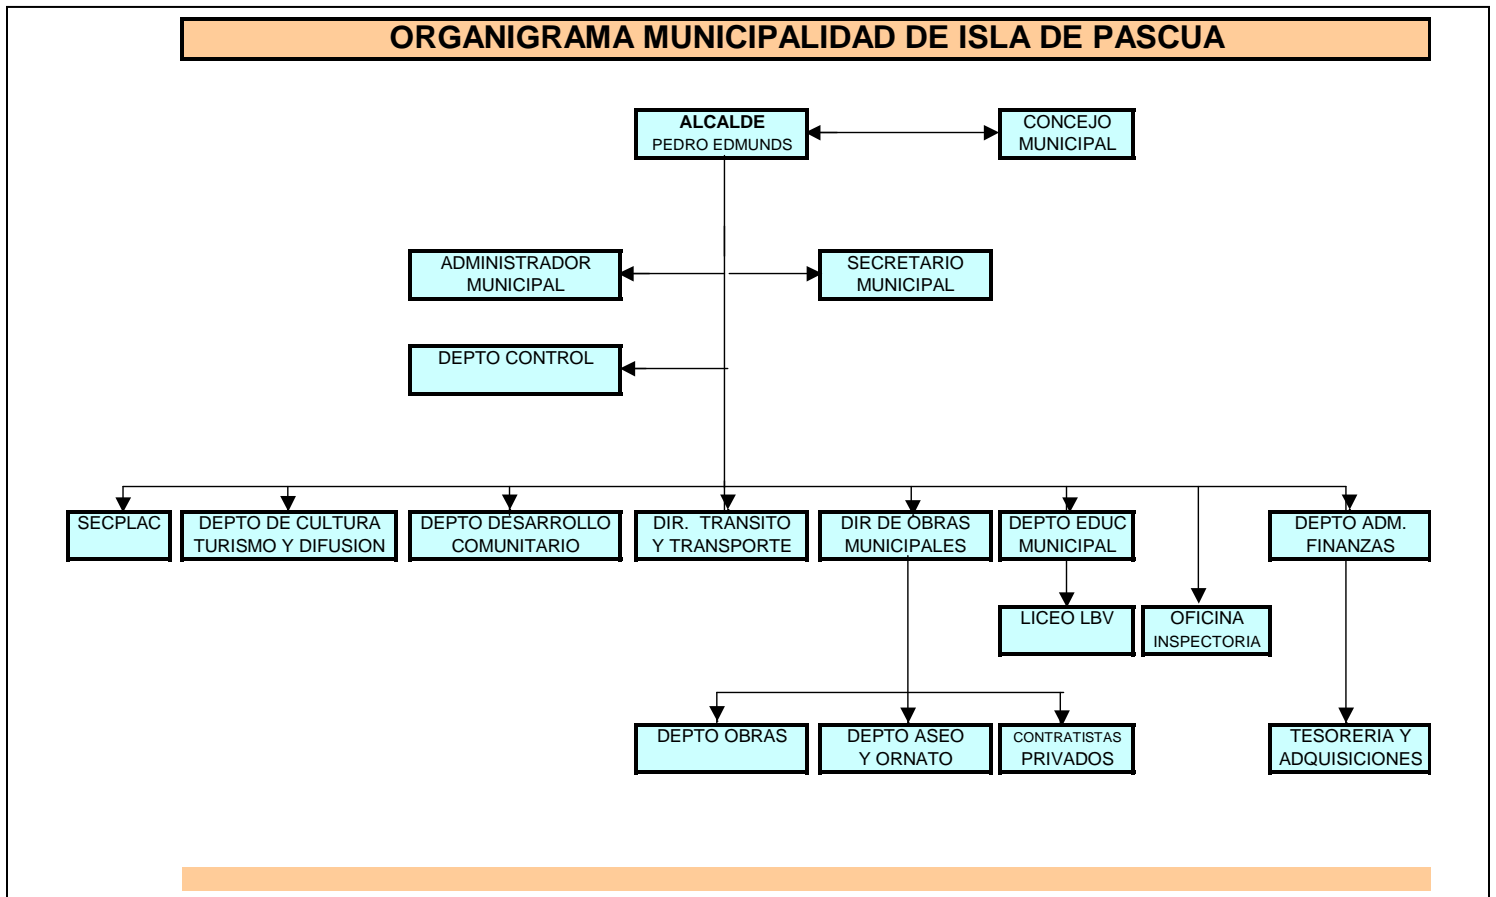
ORGANIGRAMA MUNICIPALIDAD DE ISLA DE PASCUA

ALCALDE
PEDRO EDMUNDS

CONCEJO MUNICIPAL

ADMINISTRADOR MUNICIPAL

SECRETARIO MUNICIPAL

DEPTO CONTROL

SECPLAC

DEPTO DE CULTURA TURISMO Y DIFUSION

DEPTO DESARROLLO COMUNITARIO

DIR. TRANSITO Y TRANSPORTE

DIR DE OBRAS MUNICIPALES

DEPTO EDUC MUNICIPAL

DEPTO ADM. FINANZAS

LICEO LBV

OFICINA INSPECTORIA

DEPTO OBRAS

DEPTO ASEO Y ORNATO

CONTRATISTAS PRIVADOS

TESORERIA Y ADQUISICIONES